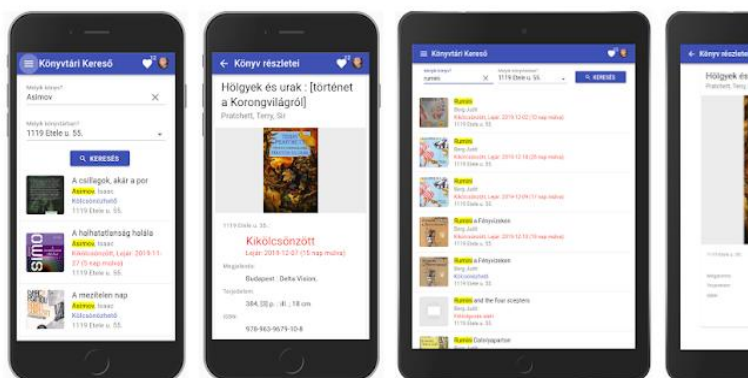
Könyvtári Kereső
Melyik könyv?
Asimov
Melyik könyvtárban?
1119 Etele u. 55.
KERESÉS
A csillagok, akár a por
Asimov, Isaac
Kölcsönözhető
1119 Etele u. 55.
A halhatatlanság halála
Asimov, Isaac
Kikölcsönözték, Lejár: 2019-12-21 (9 nap múlva)
1119 Etele u. 55.
A meztelen nap
Asimov, Isaac
Kölcsönözhető
1119 Etele u. 55.

Könyv részletei
Hölgyek és urak : [történet a Korongvilágról]
Pratchett, Terry, Sir
1119 Etele u. 55.
Kikölcsönözött
Lejár: 2019-12-27 (15 nap múlva)
Megjelenés
Budapest : Delta Vision,
Terjedelem
384, [2] p. : ill. ; 18 cm
ISBN
978-963-9679-10-8

Könyvtári Kereső
Melyik könyv?
rumini
Melyik könyvtárban?
1119 Etele u. 55.
KERESÉS
Rumini
Berg Judit
Kikölcsönözték, Lejár: 2019-12-22 (10 nap múlva)
1119 Etele u. 55.
Rumini
Berg Judit
Kikölcsönözték, Lejár: 2019-12-18 (6 nap múlva)
1119 Etele u. 55.
Rumini
Berg Judit
Kikölcsönözték, Lejár: 2019-12-09 (7 nap múlva)
1119 Etele u. 55.
Rumini a Fényszigeten
Berg Judit
Kikölcsönözték, Lejár: 2019-12-22 (10 nap múlva)
1119 Etele u. 55.
Rumini a Fényszigeten
Berg Judit
Kölcsönözhető
1119 Etele u. 55.
Rumini and the four scepters
Berg Judit
Kölcsönözhető
1119 Etele u. 55.
Rumini Datolyaparton

Könyv részletei
Hölgyek és urak
Pratchett, Terry,
Megjelenés
Terjedelem
ISBN